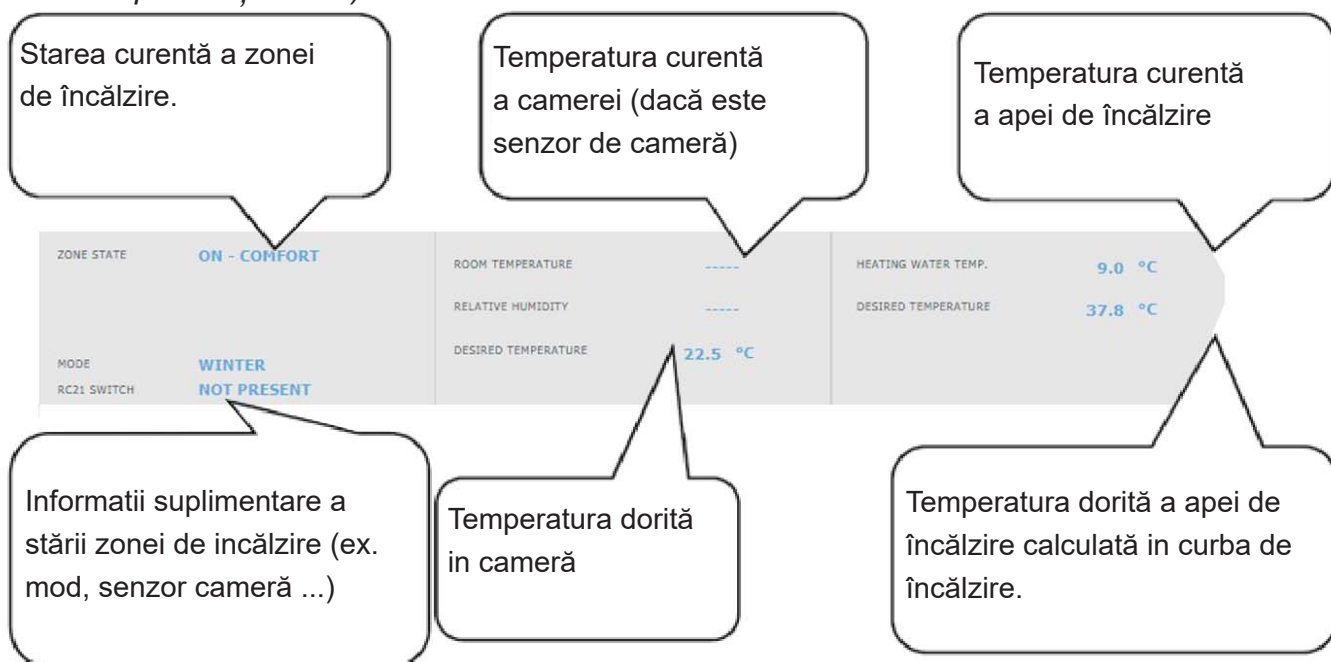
Starea curentă a zonei de încălzire.

Temperatura curentă a camerei (dacă este senzor de cameră)

Temperatura curentă a apei de încălzire

ZONE STATE ON - COMFORT

MODE WINTER
RC21 SWITCH NOT PRESENT

ROOM TEMPERATURE -----
RELATIVE HUMIDITY -----
DESIRED TEMPERATURE 22.5 °C

HEATING WATER TEMP. 9.0 °C
DESIRED TEMPERATURE 37.8 °C

Informatii suplimentare a stării zonei de incălzire (ex. mod, senzor cameră ...)

Temperatura dorită in cameră

Temperatura dorită a apei de încălzire calculată in curba de încălzire.